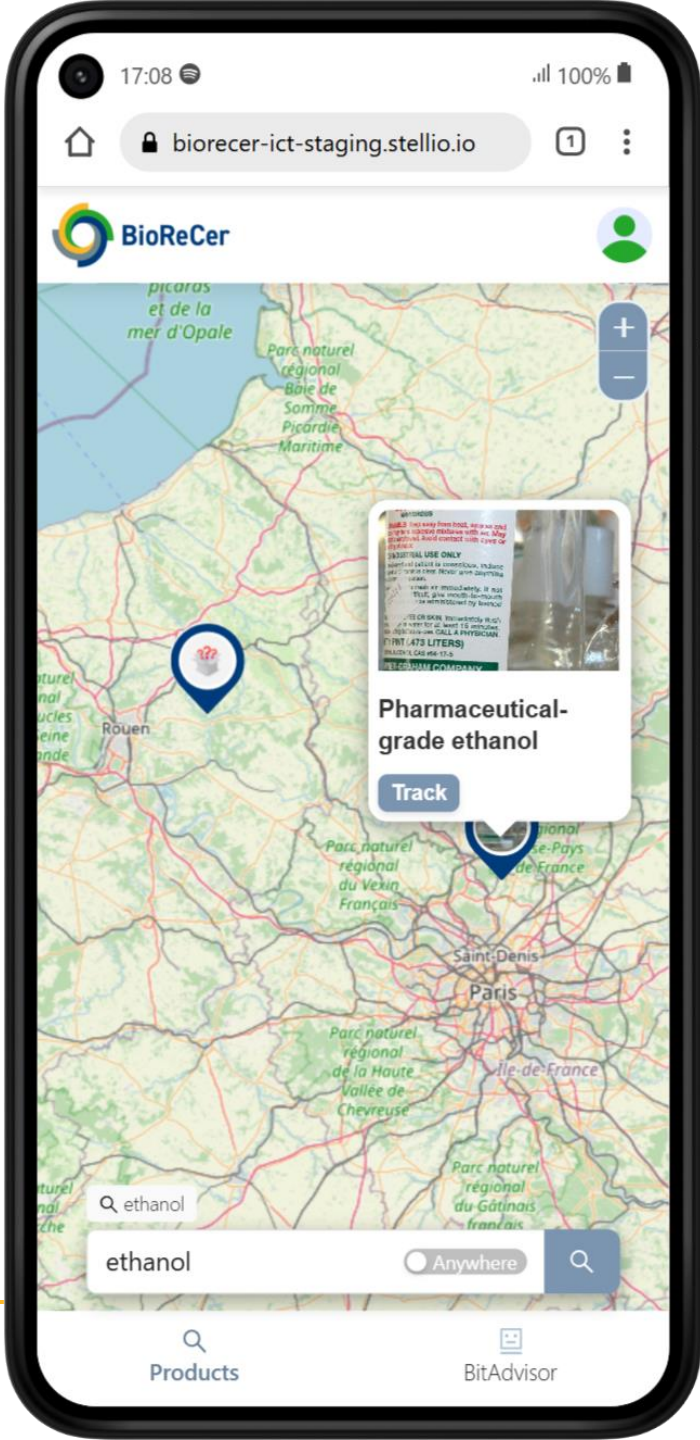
17:08 100%

biorecer-ict-staging.stellio.io

1

BioReCer

picards et de la mer d'Opale

Parc naturel régional Baie de Somme Picardie Maritime

+
−

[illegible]
INDUSTRIAL USE ONLY
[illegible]
(.473 LITERS)
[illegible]

Pharmaceutical-grade ethanol

Track

Rouen

Parc naturel régional du Vexin Français

Parc naturel régional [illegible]-Pays de France

Saint-Denis

Paris

Parc naturel régional de la Haute Vallée de Chevreuse

Île-de-France

Parc naturel régional du Gâtinais français

ethanol

ethanol

Anywhere

Products

BitAdvisor